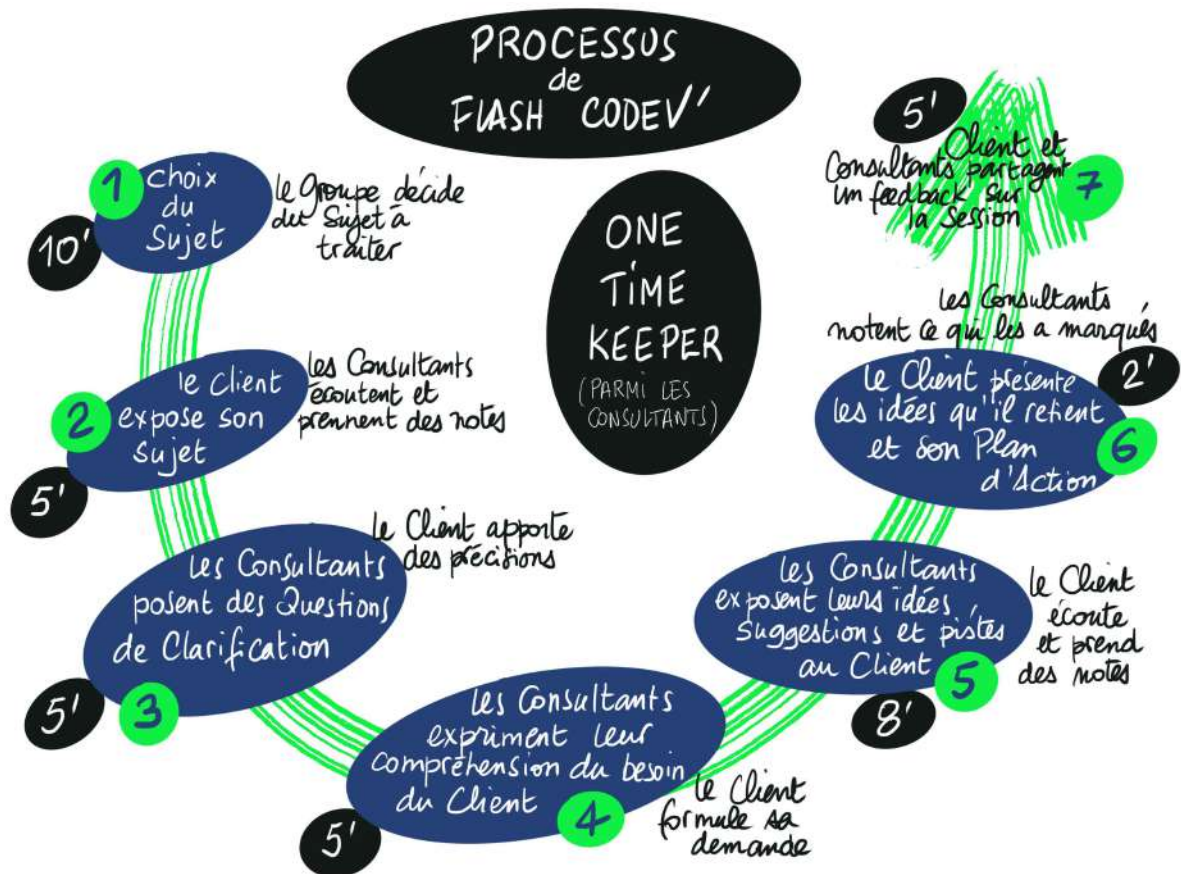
PROCESSUS de FLASH CODEV'

1 Choix du Sujet
10'
le Groupe décide du Sujet à traiter

ONE TIME KEEPER (PARMI LES CONSULTANTS)

2 le Client expose son sujet
5'
les Consultants écoutent et prennent des notes

le Client apporte des précisions
3 Les Consultants posent des Questions de Clarification
5'

4 Les Consultants expriment leur compréhension du besoin du Client
5'
le Client formule sa demande

5 Les Consultants exposent leurs idées, suggestions et pistes au Client
8'
le Client écoute et prend des notes

6 le Client présente les idées qu'il retient et son Plan d'Action
2'
les Consultants notent ce qui les a marqués

7 Client et Consultants partagent un feedback sur la Session
5'